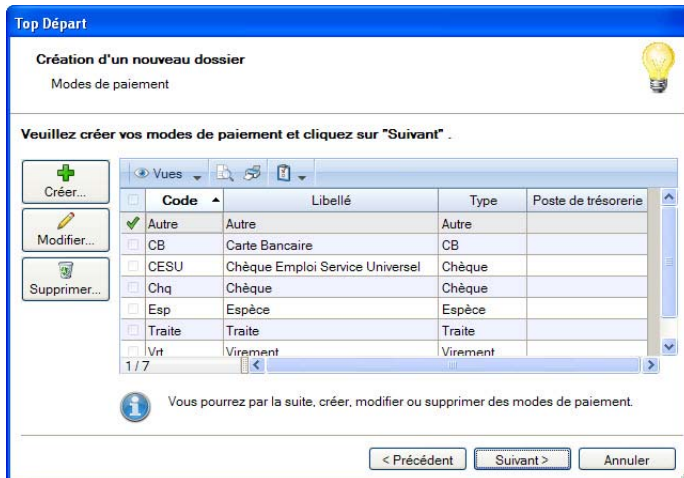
Top Départ

Création d'un nouveau dossier

Modes de paiement

Veuillez créer vos modes de paiement et cliquez sur "Suivant" .

Créer...

Modifier...

Supprimer...

Vues

| | Code | Libellé | Type | Poste de trésorerie |
|---|---|---|---|---|
| ✔ | Autre | Autre | Autre | |
| | CB | Carte Bancaire | CB | |
| | CESU | Chèque Emploi Service Universel | Chèque | |
| | Chq | Chèque | Chèque | |
| | Esp | Espèce | Espèce | |
| | Traite | Traite | Traite | |
| | Vrt | Virement | Virement | |

1/7

Vous pourrez par la suite, créer, modifier ou supprimer des modes de paiement.

< Précédent

Suivant >

Annuler